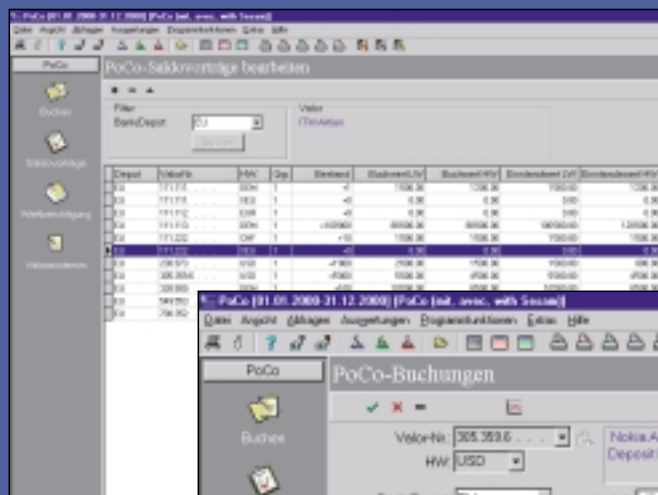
PoCo (01.01.2000-31.12.2000) [PoCo (mit. avec. with Sessen)]
Datei Ansicht Ablagen Auswertungen Programmfunktionen Extras Hilfe

PoCo
PoCo-Saldovorträge bearbeiten

Buchen
Saldovorträge
Wertberichtigung
Valorendaten

Filter
Bank/Depot
Valor
(Titeldaten)

| Depot | Valor-Nr. | HW | Qty | Bestand | Buchwert UV | Buchwert HW | Einstandswert UV | Einstandswert HW |
|---|---|---|---|---|---|---|---|---|
| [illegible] | 171.715 | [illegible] | 1 | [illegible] | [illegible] | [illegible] | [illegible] | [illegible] |
| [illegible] | 171.711 | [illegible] | 1 | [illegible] | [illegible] | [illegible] | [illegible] | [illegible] |
| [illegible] | 171.712 | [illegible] | 1 | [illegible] | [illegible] | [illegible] | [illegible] | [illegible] |
| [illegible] | 171.713 | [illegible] | 1 | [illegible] | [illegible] | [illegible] | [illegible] | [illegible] |
| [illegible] | 171.722 | CHF | 1 | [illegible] | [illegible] | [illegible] | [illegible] | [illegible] |
| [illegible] | 171.723 | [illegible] | 1 | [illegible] | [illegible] | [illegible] | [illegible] | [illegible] |
| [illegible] | 299.970 | USD | 1 | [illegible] | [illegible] | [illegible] | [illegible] | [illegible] |
| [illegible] | 305.359.6 | USD | 1 | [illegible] | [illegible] | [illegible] | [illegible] | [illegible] |
| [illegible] | 329.900 | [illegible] | 1 | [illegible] | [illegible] | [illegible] | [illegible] | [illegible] |
| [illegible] | 549.750 | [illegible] | 1 | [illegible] | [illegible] | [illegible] | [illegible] | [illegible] |
| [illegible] | 756.702 | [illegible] | 1 | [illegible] | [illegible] | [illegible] | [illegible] | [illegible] |

PoCo (01.01.2000-31.12.2000) [PoCo (mit. avec. with Sessen)]
Datei Ansicht Ablagen Auswertungen Programmfunktionen Extras Hilfe

PoCo
PoCo-Buchungen
Buchen
Valor-Nr. 305.359.6 . . . .
HW USD
Nokia A
Depot